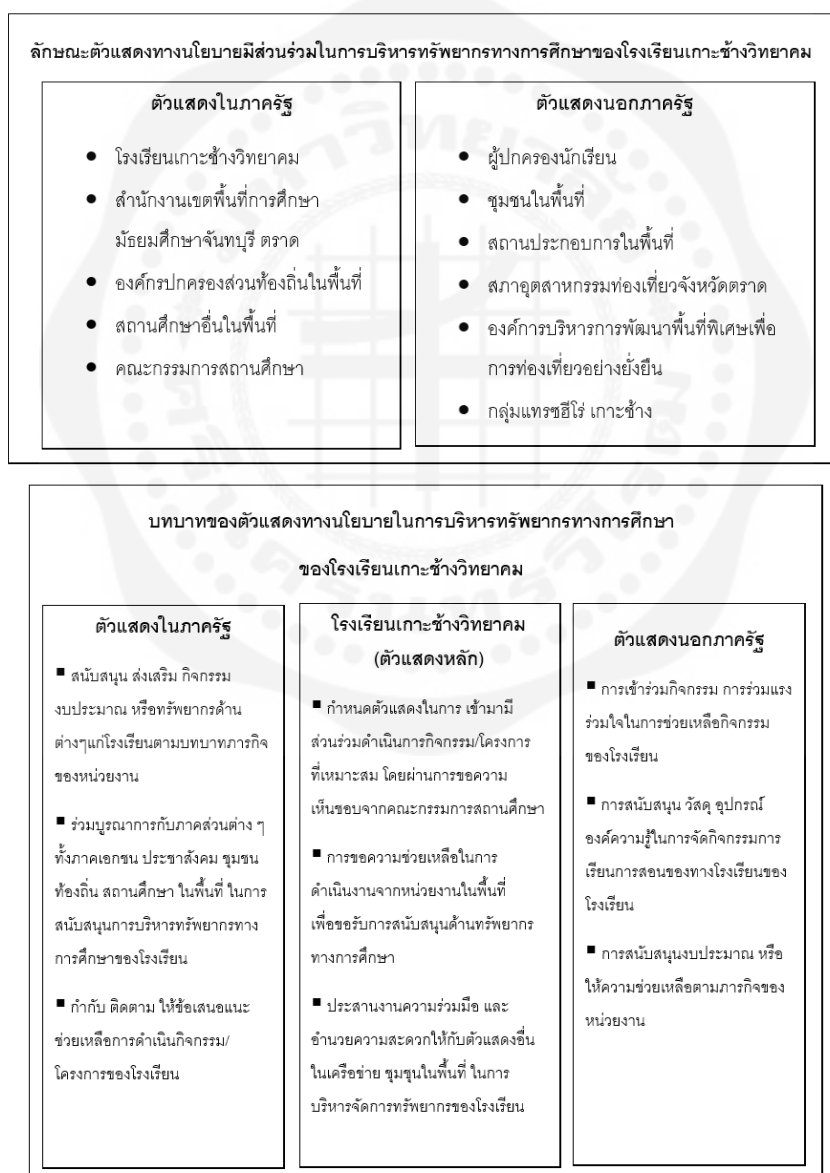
ลักษณะตัวแสดงทางนโยบายมีส่วนร่วมในการบริหารทรัพยากรทางการศึกษาของโรงเรียนเกาะช้างวิทยาคม

ตัวแสดงในภาครัฐ

- โรงเรียนเกาะช้างวิทยาคม
- สำนักงานเขตพื้นที่การศึกษามัธยมศึกษาจันทบุรี ตราด
- องค์กรปกครองส่วนท้องถิ่นในพื้นที่
- สถานศึกษาอื่นในพื้นที่
- คณะกรรมการสถานศึกษา

ตัวแสดงนอกภาครัฐ

- ผู้ปกครองนักเรียน
- ชุมชนในพื้นที่
- สถานประกอบการในพื้นที่
- สภาอุตสาหกรรมท่องเที่ยวจังหวัดตราด
- องค์การบริหารการพัฒนาพื้นที่พิเศษเพื่อการท่องเที่ยวอย่างยั่งยืน
- กลุ่มแทรชฮีโร่ เกาะช้าง

บทบาทของตัวแสดงทางนโยบายในการบริหารทรัพยากรทางการศึกษาของโรงเรียนเกาะช้างวิทยาคม

ตัวแสดงในภาครัฐ

■ สนับสนุน ส่งเสริม กิจกรรม งบประมาณ หรือทรัพยากรด้านต่างๆแก่โรงเรียนตามบทบาทภารกิจของหน่วยงาน

■ ร่วมบูรณาการกับภาคส่วนต่าง ๆ ทั้งภาคเอกชน ประชาสังคม ชุมชนท้องถิ่น สถานศึกษา ในพื้นที่ ในการสนับสนุนการบริหารทรัพยากรทางการศึกษาของโรงเรียน

■ กำกับ ติดตาม ให้ข้อเสนอแนะ ช่วยเหลือการดำเนินกิจกรรม/โครงการของโรงเรียน

โรงเรียนเกาะช้างวิทยาคม (ตัวแสดงหลัก)

■ กำหนดตัวแสดงในการ เข้ามามีส่วนร่วมดำเนินการกิจกรรม/โครงการที่เหมาะสม โดยผ่านการขอความเห็นชอบจากคณะกรรมการสถานศึกษา

■ การขอความช่วยเหลือในการดำเนินงานจากหน่วยงานในพื้นที่เพื่อขอรับการสนับสนุนด้านทรัพยากรทางการศึกษา

■ ประสานงานความร่วมมือ และอำนวยความสะดวกให้กับตัวแสดงอื่นในเครือข่าย ชุมชนในพื้นที่ ในการบริหารจัดการทรัพยากรของโรงเรียน

ตัวแสดงนอกภาครัฐ

■ การเข้าร่วมกิจกรรม การร่วมแรงร่วมใจในการช่วยเหลือกิจกรรมของโรงเรียน

■ การสนับสนุน วัสดุ อุปกรณ์ องค์ความรู้ในการจัดกิจกรรมการเรียนการสอนของทางโรงเรียนของโรงเรียน

■ การสนับสนุนงบประมาณ หรือให้ความช่วยเหลือตามภารกิจของหน่วยงาน